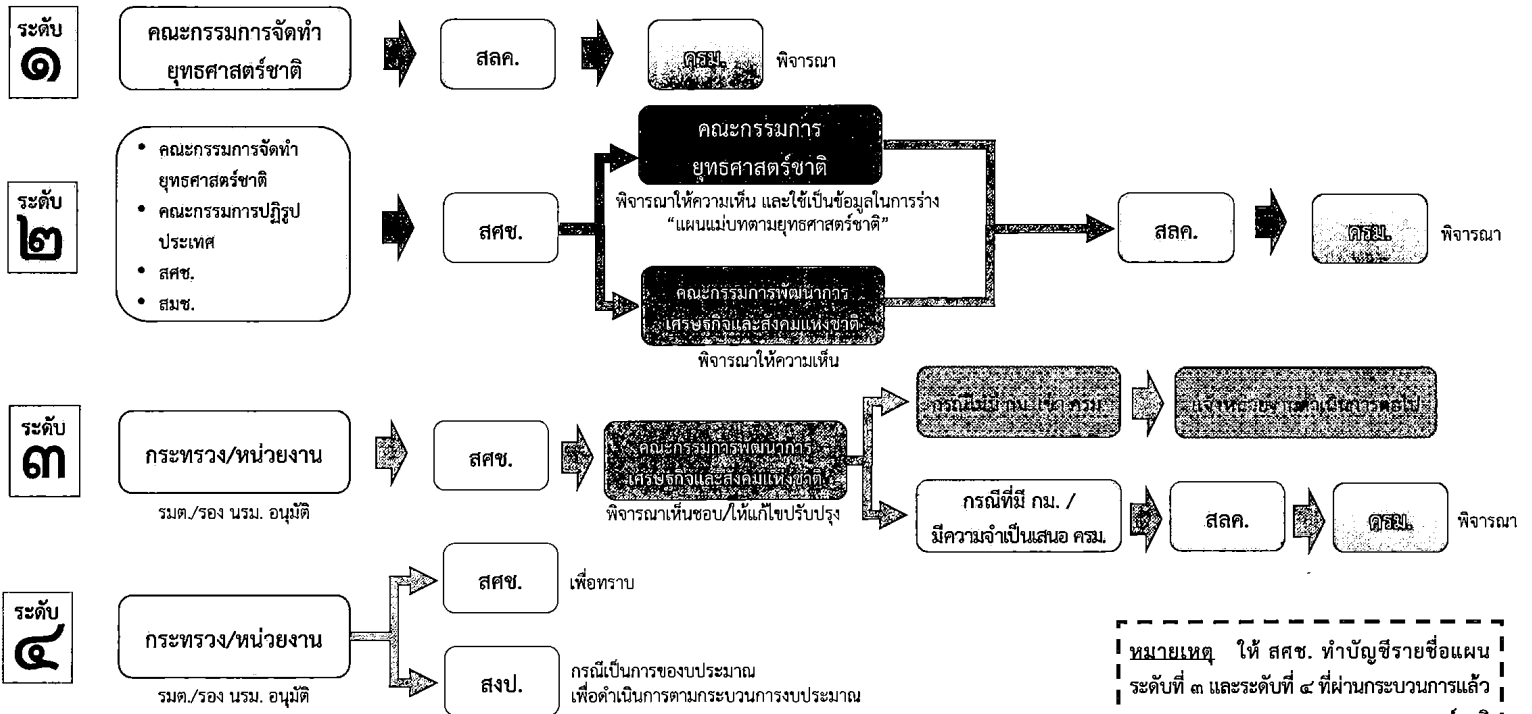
ระดับ ๑

คณะกรรมการจัดทำยุทธศาสตร์ชาติ

สลค.

ครม.

พิจารณา

ระดับ ๒

• คณะกรรมการจัดทำยุทธศาสตร์ชาติ
• คณะกรรมการปฏิรูปประเทศ
• สศช.
• สมช.

สศช.

คณะกรรมการยุทธศาสตร์ชาติ

พิจารณาให้ความเห็น และใช้เป็นข้อมูลในการร่าง "แผนแม่บทตามยุทธศาสตร์ชาติ"

คณะกรรมการพัฒนาการเศรษฐกิจและสังคมแห่งชาติ

พิจารณาให้ความเห็น

สลค.

ครม.

พิจารณา

ระดับ ๓

กระทรวง/หน่วยงาน

รมต./รอง นรม. อนุมัติ

สศช.

คณะกรรมการพัฒนาการเศรษฐกิจและสังคมแห่งชาติ

พิจารณาเห็นชอบ/ให้แก้ไขปรับปรุง

กรณีไม่มี กม. เข้า ครม.

แจ้งหน่วยงานดำเนินการต่อไป

กรณีที่มี กม. / มีความจำเป็นเสนอ ครม.

สลค.

ครม.

พิจารณา

ระดับ ๔

กระทรวง/หน่วยงาน

รมต./รอง นรม. อนุมัติ

สศช.

เพื่อทราบ

สงป.

กรณีเป็นการของบประมาณ
เพื่อดำเนินการตามกระบวนการงบประมาณ

หมายเหตุ ให้ สศช. ทำบัญชีรายชื่อแผนระดับที่ ๓ และระดับที่ ๔ ที่ผ่านกระบวนการแล้ว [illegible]